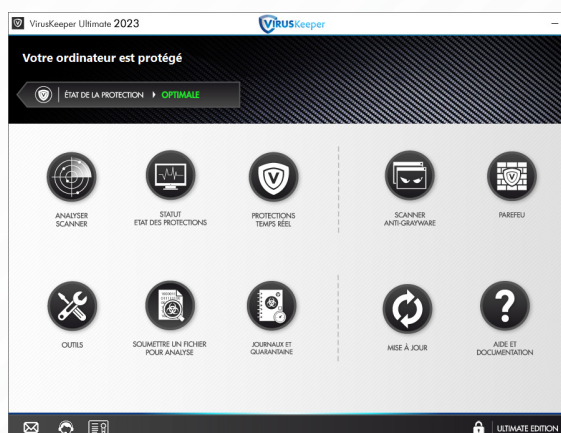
VirusKeeper Ultimate 2023

VIRUSKeeper

–

Votre ordinateur est protégé

ÉTAT DE LA PROTECTION ▸ OPTIMALE

ANALYSER
SCANNER

STATUT
ETAT DES PROTECTIONS

PROTECTIONS
TEMPS RÉEL

SCANNER
ANTI-GRAYWARE

PAREFEU

OUTILS

SOUMETTRE UN FICHIER
POUR ANALYSE

JOURNAUX ET
QUARANTAINE

MISE À JOUR

AIDE ET
DOCUMENTATION

ULTIMATE EDITION